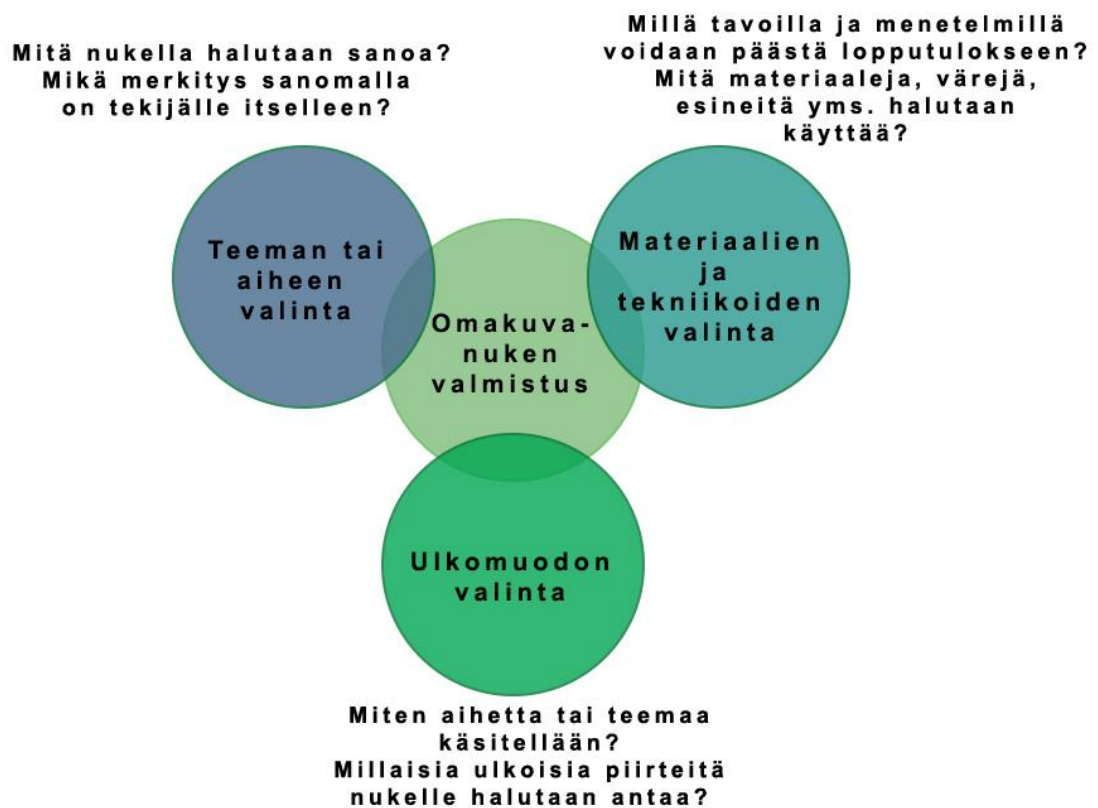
Mitä nukella halutaan sanoa? Mikä merkitys sanomalla on tekijälle itselleen?

Millä tavoilla ja menetelmillä voidaan päästä lopputulokseen? Mitä materiaaleja, värejä, esineitä yms. halutaan käyttää?

Teeman tai aiheen valinta

Omakuva-nuken valmistus

Materiaalien ja tekniikoiden valinta

Ulkomuodon valinta

Miten aihetta tai teemaa käsitellään? Millaisia ulkoisia piirteitä nukelle halutaan antaa?